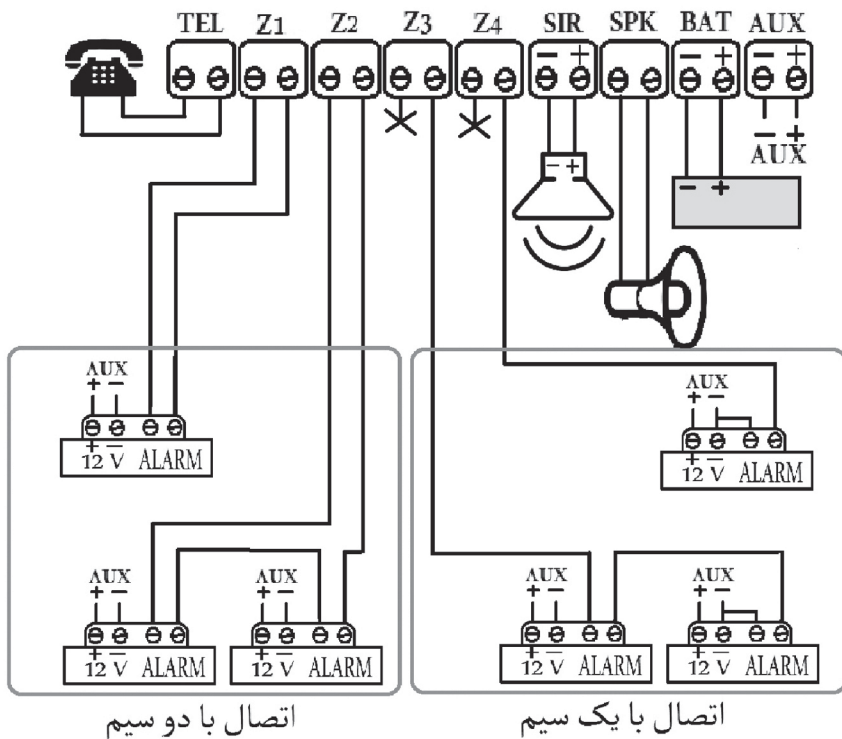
TEL Z1 Z2 Z3 Z4 SIR SPK BAT AUX

− + − + − +

− +
AUX

− +

AUX
+ −
+ −
12 V ALARM

AUX
+ −
+ −
12 V ALARM

AUX
+ −
+ −
12 V ALARM

AUX
+ −
+ −
12 V ALARM

AUX
+ −
+ −
12 V ALARM

AUX
+ −
+ −
12 V ALARM

اتصال با دو سیم

اتصال با یک سیم